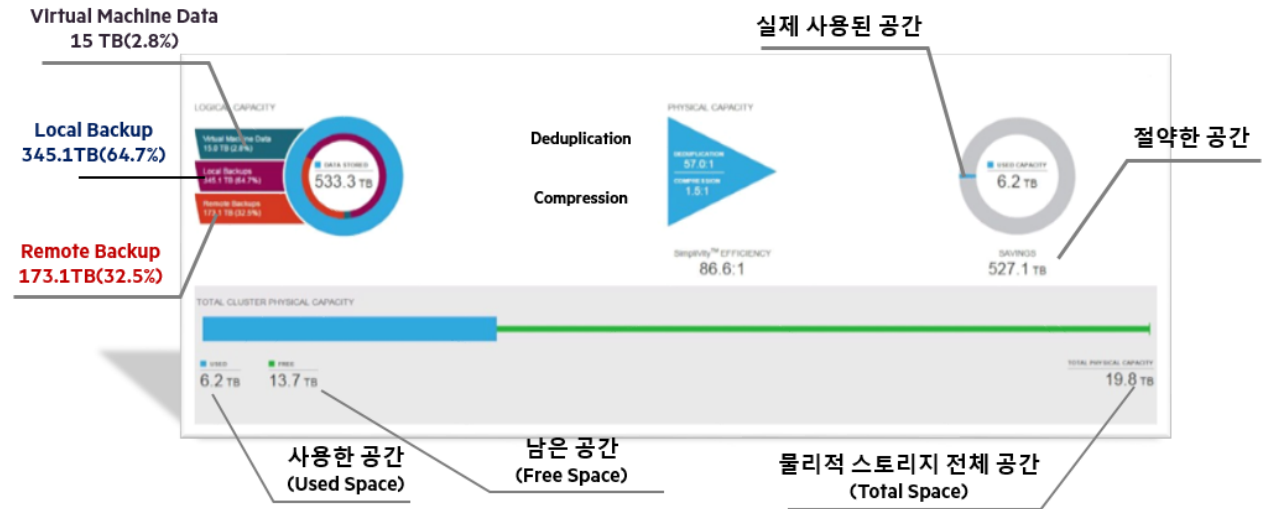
Virtual Machine Data
15 TB(2.8%)

Local Backup
345.1TB(64.7%)

Remote Backup
173.1TB(32.5%)

LOGICAL CAPACITY

Virtual Machine Data
15.0 TB (2.8%)

Local Backups
345.1 TB (64.7%)

Remote Backups
173.1 TB (32.5%)

DATA STORED
533.3 TB

Deduplication

Compression

PHYSICAL CAPACITY

DEDUPLICATION
57.0:1

COMPRESSION
1.5:1

SimpliVity™ EFFICIENCY
86.6:1

실제 사용된 공간

USED CAPACITY
6.2 TB

절약한 공간

SAVINGS
527.1 TB

TOTAL CLUSTER PHYSICAL CAPACITY

USED
6.2 TB

FREE
13.7 TB

TOTAL PHYSICAL CAPACITY
19.8 TB

사용한 공간
(Used Space)

남은 공간
(Free Space)

물리적 스토리지 전체 공간
(Total Space)